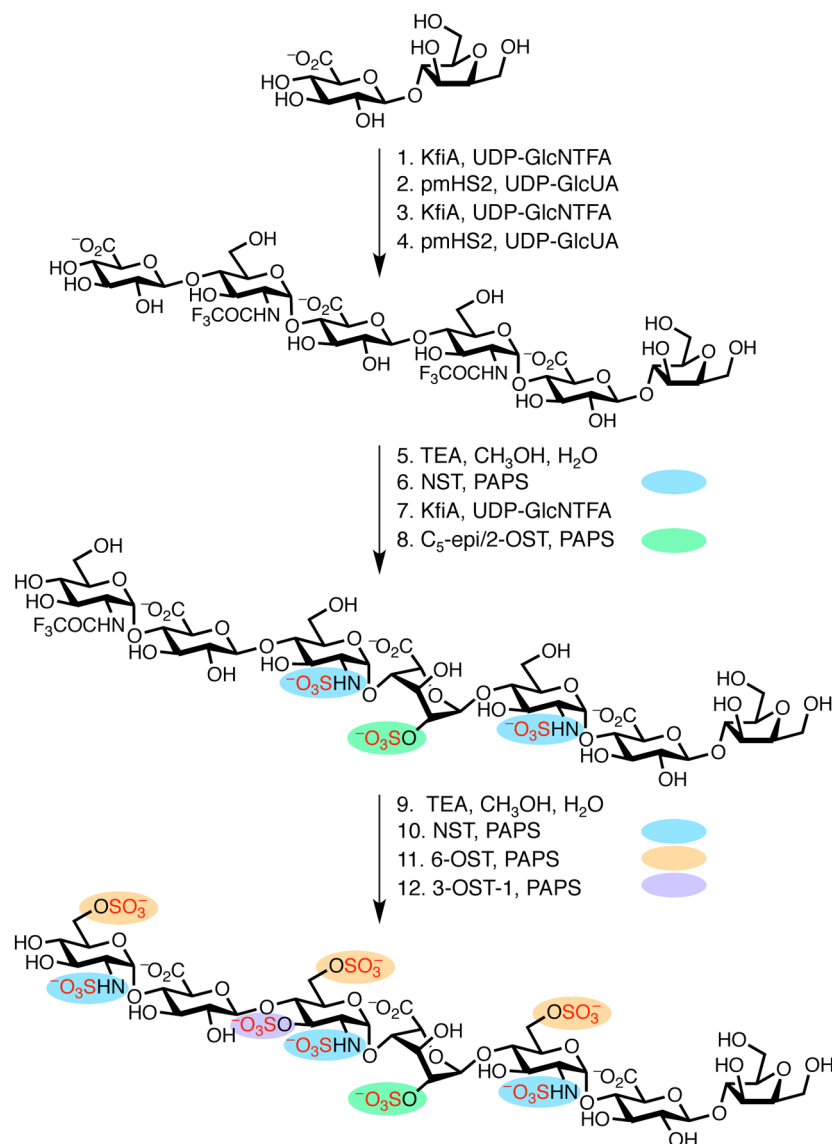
1. KfiA, UDP-GlcNTFA
2. pmHS2, UDP-GlcUA
3. KfiA, UDP-GlcNTFA
4. pmHS2, UDP-GlcUA

5. TEA, $CH_3OH$, $H_2O$
6. NST, PAPS
7. KfiA, UDP-GlcNTFA
8. $C_5$-epi/2-OST, PAPS

9. TEA, $CH_3OH$, $H_2O$
10. NST, PAPS
11. 6-OST, PAPS
12. 3-OST-1, PAPS